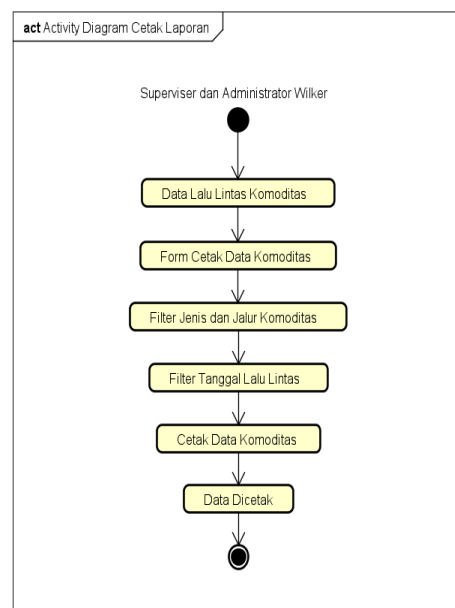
act Activity Diagram Cetak Laporan

Superviser dan Administrator Wilker

Data Lalu Lintas Komoditas

Form Cetak Data Komoditas

Filter Jenis dan Jalur Komoditas

Filter Tanggal Lalu Lintas

Cetak Data Komoditas

Data Dicetak